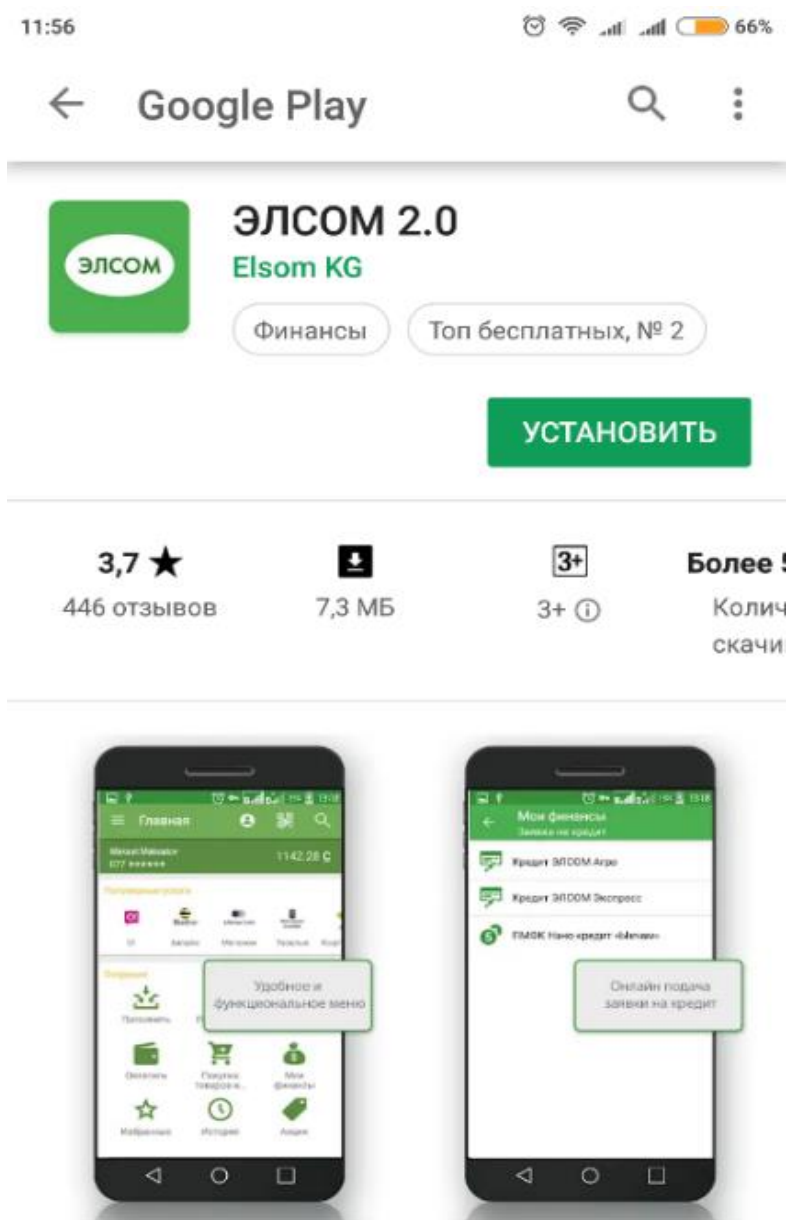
11:56

66%

Google Play

ЭЛСОМ

ЭЛСОМ 2.0

Elsom KG

Финансы

Топ бесплатных, № 2

УСТАНОВИТЬ

3,7 ★

446 отзывов

7,3 МБ

3+

3+ ⓘ

Более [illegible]

Колич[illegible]

скачи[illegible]

Главная

1142,28 С

Удобное и функциональное меню

Пополнить

Оплатить

Покупка товаров и...

Мои финансы

Избранные

История

Акции

Мои финансы

Заявки на кредит

Кредит ЭЛСОМ Агро

Кредит ЭЛСОМ Экспресс

ПМОК Нано кредит «Мечим»

Онлайн подача заявки на кредит